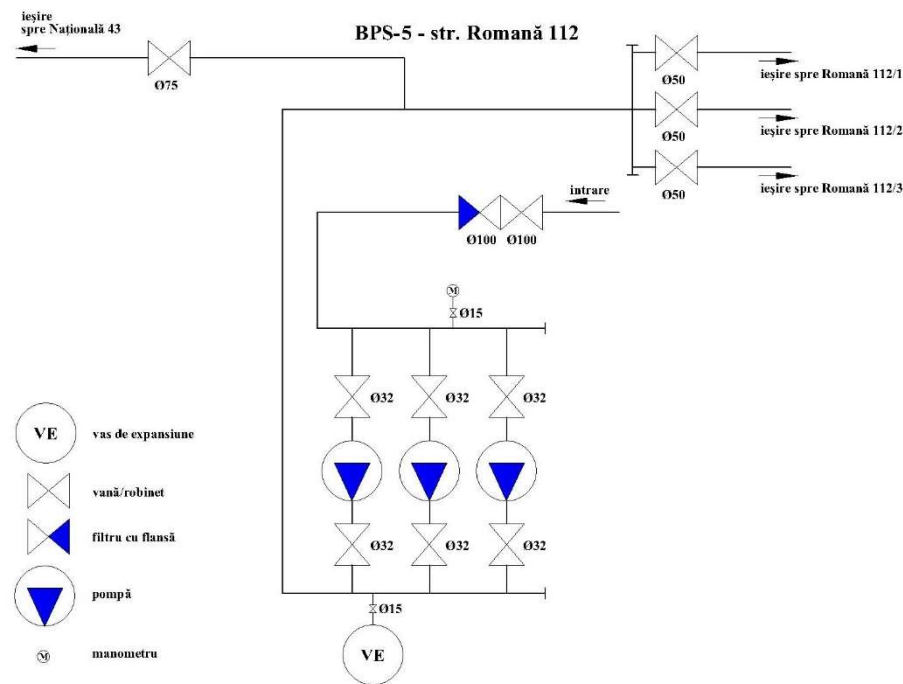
ieşire spre Naţională 43

BPS-5 - str. Romană 112

Ø75

Ø50 ieşire spre Romană 112/1

Ø50 ieşire spre Romană 112/2

Ø50 ieşire spre Romană 112/3

intrare

Ø100 Ø100

M

Ø15

Ø32 Ø32 Ø32

Ø32 Ø32 Ø32

Ø15

VE

VE vas de expansiune

vană/robinet

filtru cu flanşă

pompă

M manometru